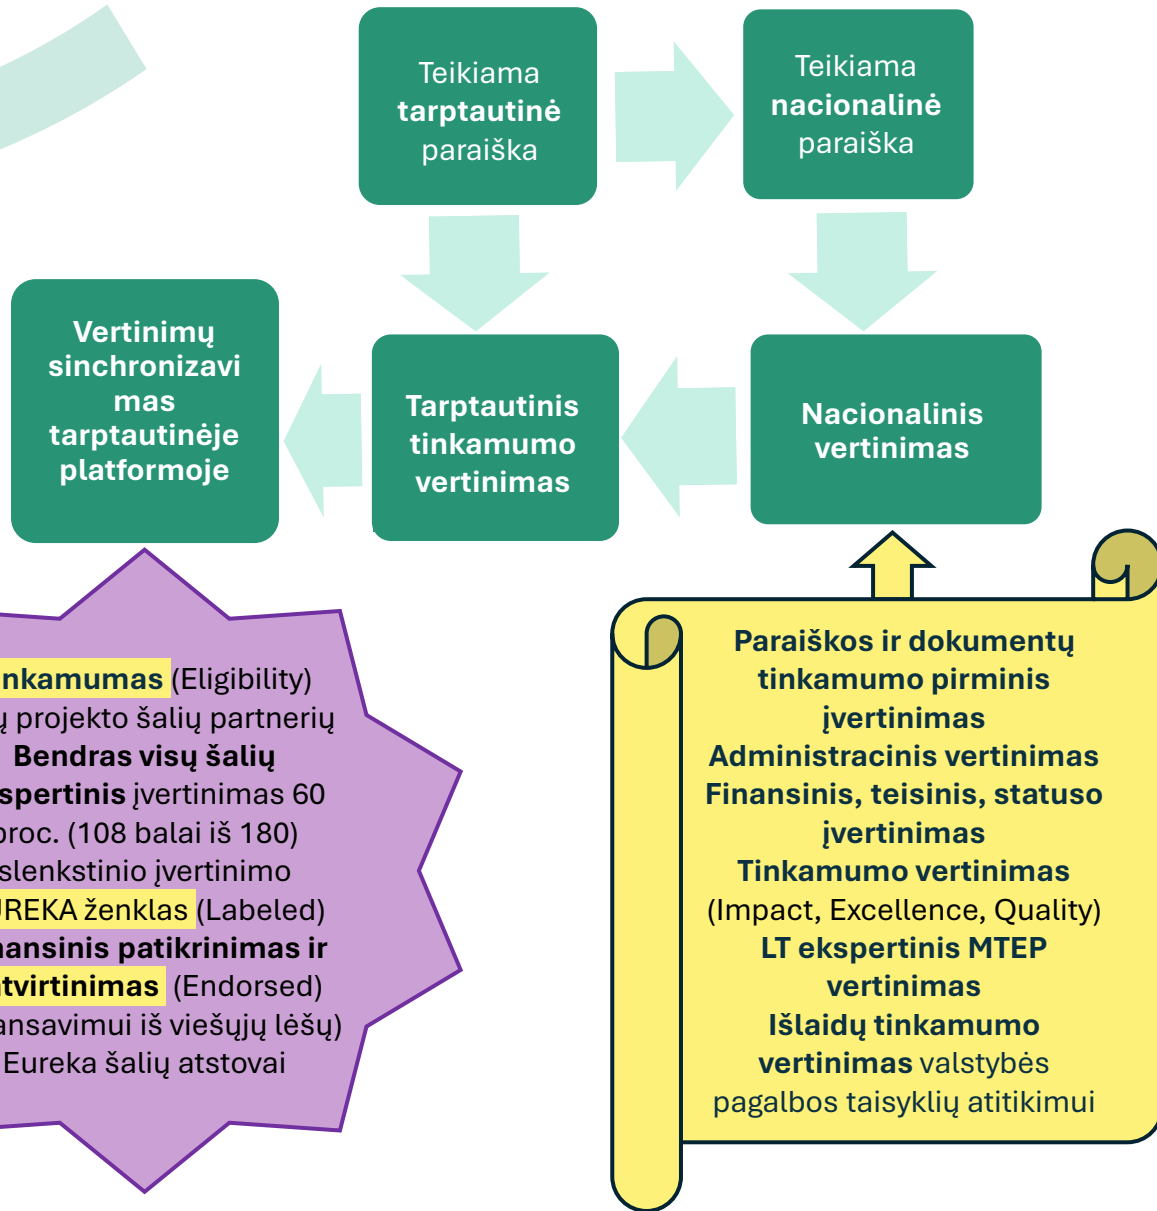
Teikiama tarptautinė paraiška

Teikiama nacionalinė paraiška

Vertinimų sinchronizavimas tarptautinėje platformoje

Tarptautinis tinkamumo vertinimas

Nacionalinis vertinimas

nkamumas (Eligibility)
ų projekto šalių partnerių
Bendras visų šalių
kspertinis įvertinimas 60
proc. (108 balai iš 180)
slenkstinio įvertinimo
UREKA ženklas (Labeled)
nansinis patikrinimas ir
tvirtinimas (Endorsed)
ansavimui iš viešųjų lėšų)
Eureka šalių atstovai

Paraiškos ir dokumentų tinkamumo pirminis įvertinimas
Administracinis vertinimas
Finansinis, teisinis, statuso įvertinimas
Tinkamumo vertinimas (Impact, Excellence, Quality)
LT ekspertinis MTEP vertinimas
Išlaidų tinkamumo vertinimas valstybės pagalbos taisyklių atitikimui